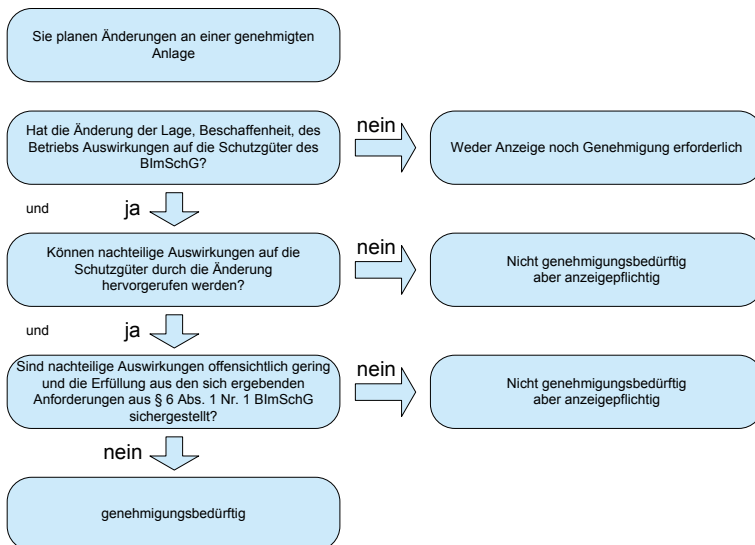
Sie planen Änderungen an einer genehmigten Anlage

Hat die Änderung der Lage, Beschaffenheit, des Betriebs Auswirkungen auf die Schutzgüter des BImSchG?

nein

Weder Anzeige noch Genehmigung erforderlich

und

ja

Können nachteilige Auswirkungen auf die Schutzgüter durch die Änderung hervorgerufen werden?

nein

Nicht genehmigungsbedürftig aber anzeigepflichtig

und

ja

Sind nachteilige Auswirkungen offensichtlich gering und die Erfüllung aus den sich ergebenden Anforderungen aus § 6 Abs. 1 Nr. 1 BImSchG sichergestellt?

nein

Nicht genehmigungsbedürftig aber anzeigepflichtig

nein

genehmigungsbedürftig